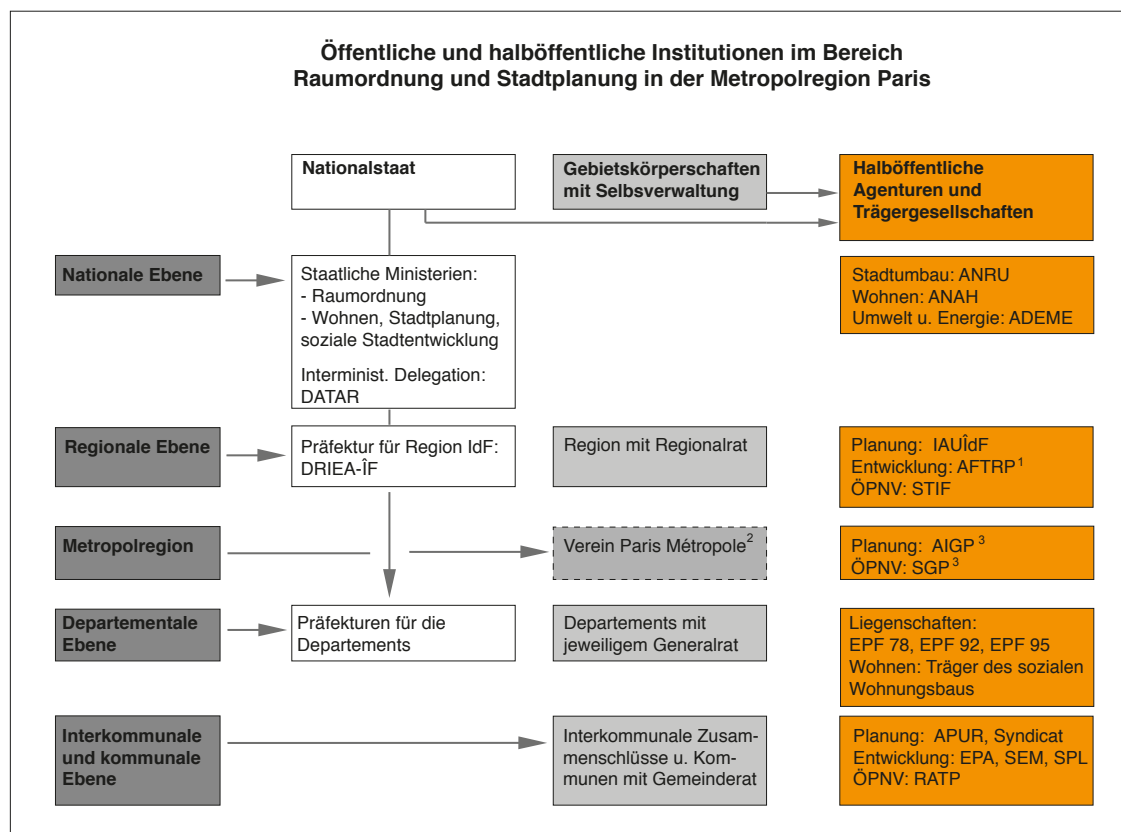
Öffentliche und halböffentliche Institutionen im Bereich Raumordnung und Stadtplanung in der Metropolregion Paris

Nationalstaat

Gebietskörperschaften mit Selbsverwaltung

Halböffentliche Agenturen und Trägergesellschaften

Nationale Ebene

Staatliche Ministerien:
- Raumordnung
- Wohnen, Stadtplanung, soziale Stadtentwicklung

Interminist. Delegation: DATAR

Stadtumbau: ANRU
Wohnen: ANAH
Umwelt u. Energie: ADEME

Regionale Ebene

Präfektur für Region IdF: DRIEA-ÎF

Region mit Regionalrat

Planung: IAUÎdF
Entwicklung: AFTRP$^1$
ÖPNV: STIF

Metropolregion

Verein Paris Métropole$^2$

Planung: AIGP$^3$
ÖPNV: SGP$^3$

Departementale Ebene

Präfekturen für die Departements

Departements mit jeweiligem Generalrat

Liegenschaften:
EPF 78, EPF 92, EPF 95
Wohnen: Träger des sozialen Wohnungsbaus

Interkommunale und kommunale Ebene

Interkommunale Zusammenschlüsse u. Kommunen mit Gemeinderat

Planung: APUR, Syndicat
Entwicklung: EPA, SEM, SPL
ÖPNV: RATP